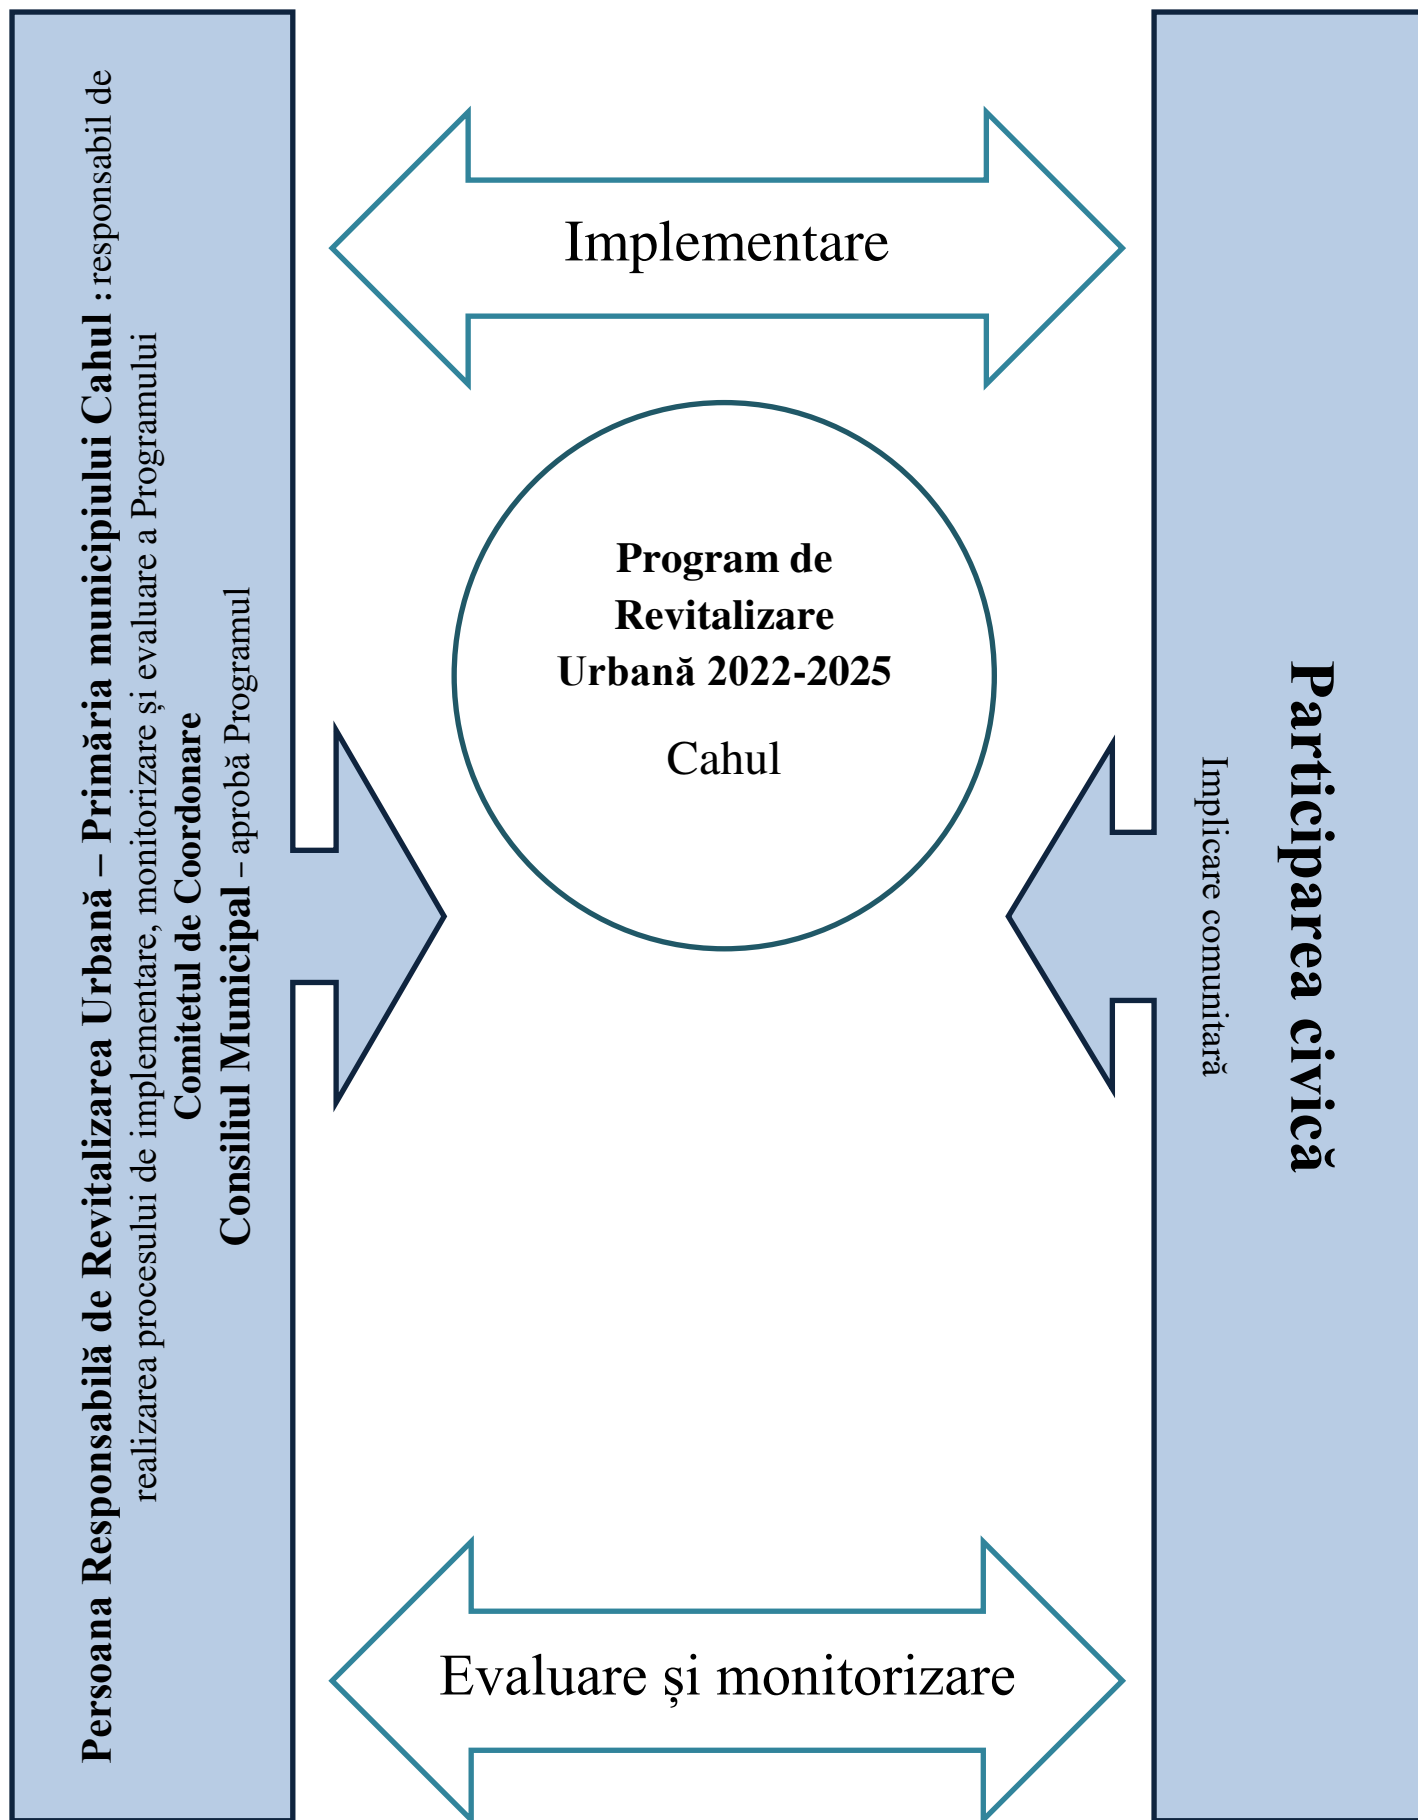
Persoana Responsabilă de Revitalizarea Urbană – Primăria municipiului Cahul : responsabil de realizarea procesului de implementare, monitorizare și evaluare a Programului
Comitetul de Coordonare
Consiliul Municipal – aprobă Programul

Implementare

Program de Revitalizare Urbană 2022-2025

Cahul

Evaluare și monitorizare

Participarea civică
Implicare comunitară